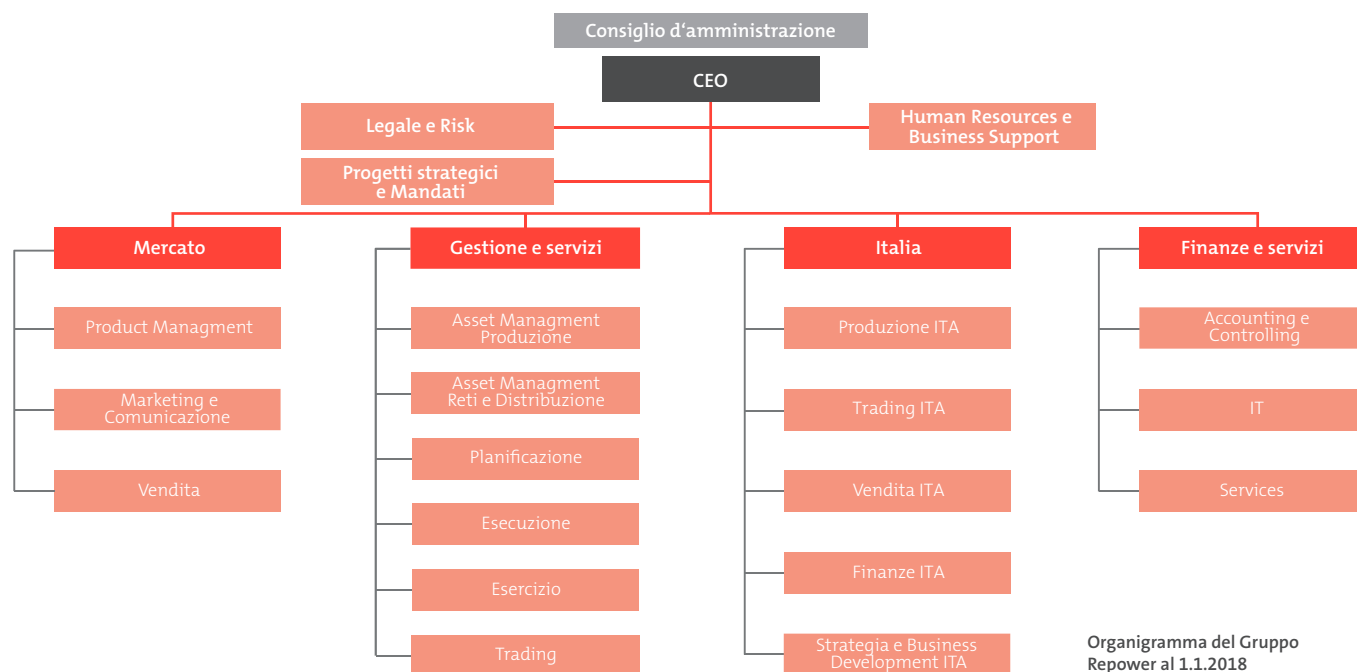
Consiglio d'amministrazione

CEO

Legale e Risk

Human Resources e Business Support

Progetti strategici e Mandati

Mercato

Product Managment

Marketing e Comunicazione

Vendita

Gestione e servizi

Asset Managment Produzione

Asset Managment Reti e Distribuzione

Planificazione

Esecuzione

Esercizio

Trading

Italia

Produzione ITA

Trading ITA

Vendita ITA

Finanze ITA

Strategia e Business Development ITA

Finanze e servizi

Accounting e Controlling

IT

Services

Organigramma del Gruppo Repower al 1.1.2018